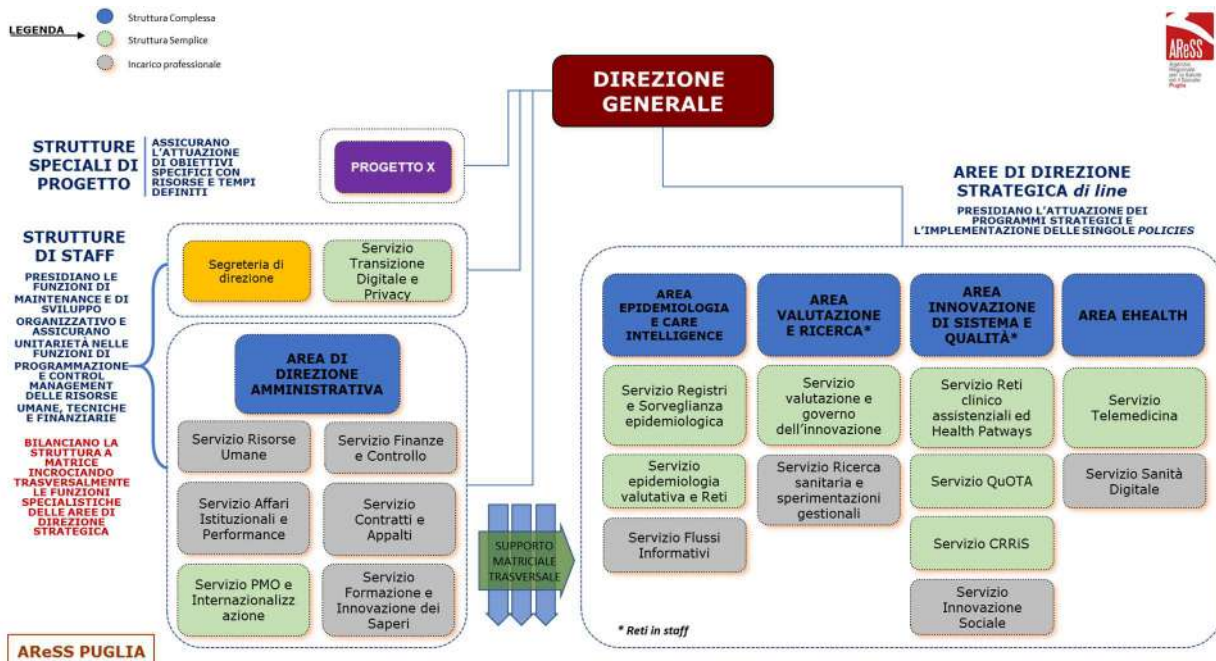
LEGENDA
Struttura Complessa
Struttura Semplice
Incarico professionale

AReSS
Agenzia Regionale per la Salute ed il Sociale Puglia

DIREZIONE GENERALE

STRUTTURE SPECIALI DI PROGETTO
ASSICURANO L'ATTUAZIONE DI OBIETTIVI SPECIFICI CON RISORSE E TEMPI DEFINITI

PROGETTO X

AREE DI DIREZIONE STRATEGICA di line
PRESIDIANO L'ATTUAZIONE DEI PROGRAMMI STRATEGICI E L'IMPLEMENTAZIONE DELLE SINGOLE POLICIES

STRUTTURE DI STAFF
PRESIDIANO LE FUNZIONI DI MAINTENANCE E DI SVILUPPO ORGANIZZATIVO E ASSICURANO UNITARIETÀ NELLE FUNZIONI DI PROGRAMMAZIONE E CONTROL MANAGEMENT DELLE RISORSE UMANE, TECNICHE E FINANZIARIE

BILANCIANO LA STRUTTURA A MATRICE INCROCIANDO TRASVERSALMENTE LE FUNZIONI SPECIALISTICHE DELLE AREE DI DIREZIONE STRATEGICA

Segreteria di direzione
Servizio Transizione Digitale e Privacy

AREA DI DIREZIONE AMMINISTRATIVA
Servizio Risorse Umane
Servizio Finanze e Controllo
Servizio Affari Istituzionali e Performance
Servizio Contratti e Appalti
Servizio PMO e Internazionalizzazione
Servizio Formazione e Innovazione dei Saperi

SUPPORTO MATRICIALE TRASVERSALE

AREA EPIDEMIOLOGIA E CARE INTELLIGENCE
Servizio Registri e Sorveglianza epidemiologica
Servizio epidemiologia valutativa e Reti
Servizio Flussi Informativi

AREA VALUTAZIONE E RICERCA*
Servizio valutazione e governo dell'innovazione
Servizio Ricerca sanitaria e sperimentazioni gestionali

AREA INNOVAZIONE DI SISTEMA E QUALITÀ*
Servizio Reti clinico assistenziali ed Health Patways
Servizio QuOTA
Servizio CRRiS
Servizio Innovazione Sociale

AREA EHEALTH
Servizio Telemedicina
Servizio Sanità Digitale

* Reti in staff

AReSS PUGLIA